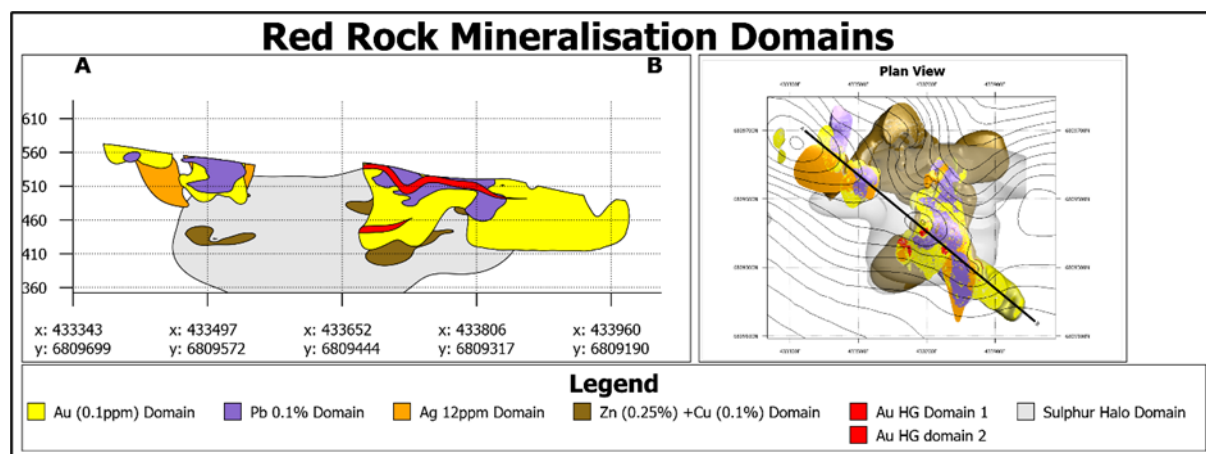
Red Rock Mineralisation Domains

A

B

610
560
510
460
410
360

x: 433343
y: 6809699

x: 433497
y: 6809572

x: 433652
y: 6809444

x: 433806
y: 6809317

x: 433960
y: 6809190

Plan View

Legend

Au (0.1ppm) Domain
Pb 0.1% Domain
Ag 12ppm Domain
Zn (0.25%) +Cu (0.1%) Domain
Au HG Domain 1
Au HG domain 2
Sulphur Halo Domain